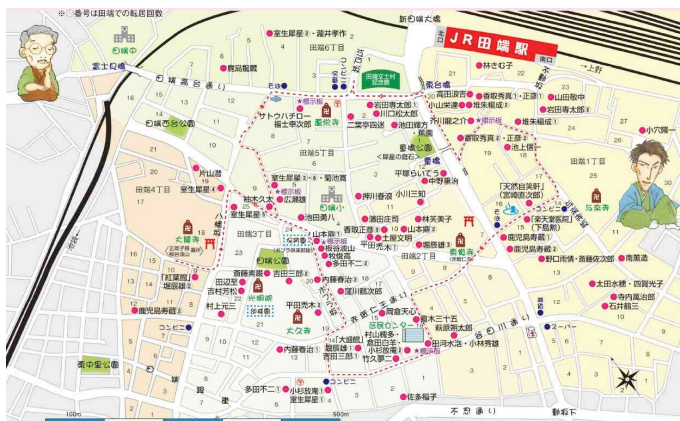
※ ◯番号は田端での転居回数

JR田端駅

北口

南口

新田端大橋

田端中

富士見橋

田端高台通り

田端台公園

室生犀星① 瀧井孝作

田端6丁目

豊島鉄蔵

田端文士村記念館

標示板

東覚寺

福士幸次郎

サトウハチロー

岩田専太郎

川口松太郎

二葉亭四迷 池田輝方

香取秀真 正岡

小山栄達

堆朱楊成

芥川龍之介

田端1丁目

林きむ子

高田浪吉

山田敬中

岩田専太郎

小穴隆一

田端5丁目

田端4丁目

室生犀星

片山潜

室生犀星

標示板

菊池寛

田端小

広瀬雄

堀辰雄

池田勇八

押川春浪

小川三知

平塚らいてう

中野重治

香取秀真

池上秀畝

「天然自笑軒」(宮崎直次郎)

「楽天堂医院」(下島勲)

与楽寺

鹿児島寿蔵

鹿児島寿蔵

野口雨情・斎藤佐次郎

南蔵院

大龍寺

田端3丁目

吉田三郎

平塚らいてう

「紅葉館」坪田譲治

鹿児島寿蔵

田辺至

吉村芳松

村上鬼三

斎藤素厳

光明院

大久寺

田端公園

平田禿木

吉田三郎

内藤春治

山本鼎

板谷波山

香取正彦

土屋文明

堀辰雄

吉田三郎

酒井佐保

林芙美子

山本鼎

平田禿木

多田不二

深川鎮次郎

内藤春治

田端2丁目

赤紙仁王通り

吉田三郎

田端高台通り

区民センター

村山槐多

倉田白羊

小杉放庵

竹久夢二

吉田三郎

宮本三十五

萩原朔太郎

田河水泡・小林秀雄

「大銀館」

西日暮里公園

標示板

太田水穂・四賀光子

寺内萬治郎

石井鶴三

コンビニ

スーパー

コンビニ

東田端

東中里公園

多田不二

小杉放庵

室生犀星

佐多稲子

不忍通り

動坂下

100m 500m

上野